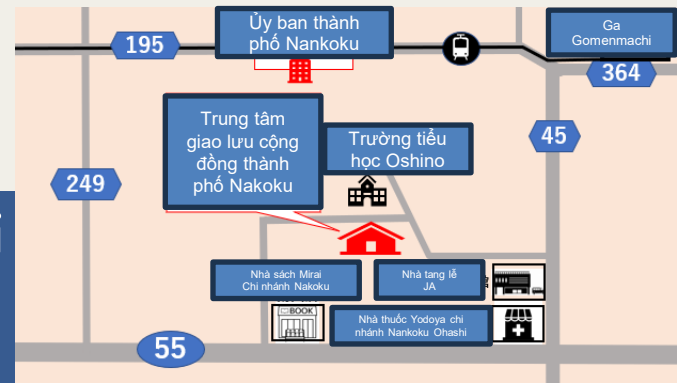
Ủy ban thành phố Nankoku

195

Ga Gomenmachi

364

Trung tâm giao lưu cộng đồng thành phố Nakoku

Trường tiểu học Oshino

45

249

Nhà sách Mirai Chi nhánh Nakoku

Nhà tang lễ JA

BOOK

Nhà thuốc Yodoya chi nhánh Nankoku Ohashi

55